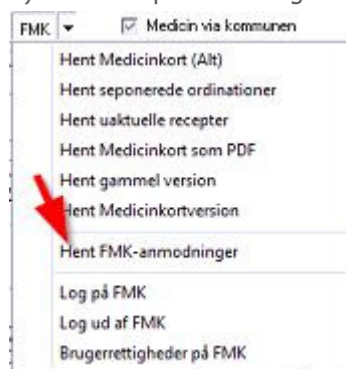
FMK ▾ ☑ Medicin via kommunen

Hent Medicinkort (Alt)
Hent seponerede ordinationer
Hent uaktuelle recepter
Hent Medicinkort som PDF
Hent gammel version
Hent Medicinkortversion
Hent FMK-anmodninger
Log på FMK
Log ud af FMK
Brugerrettigheder på FMK